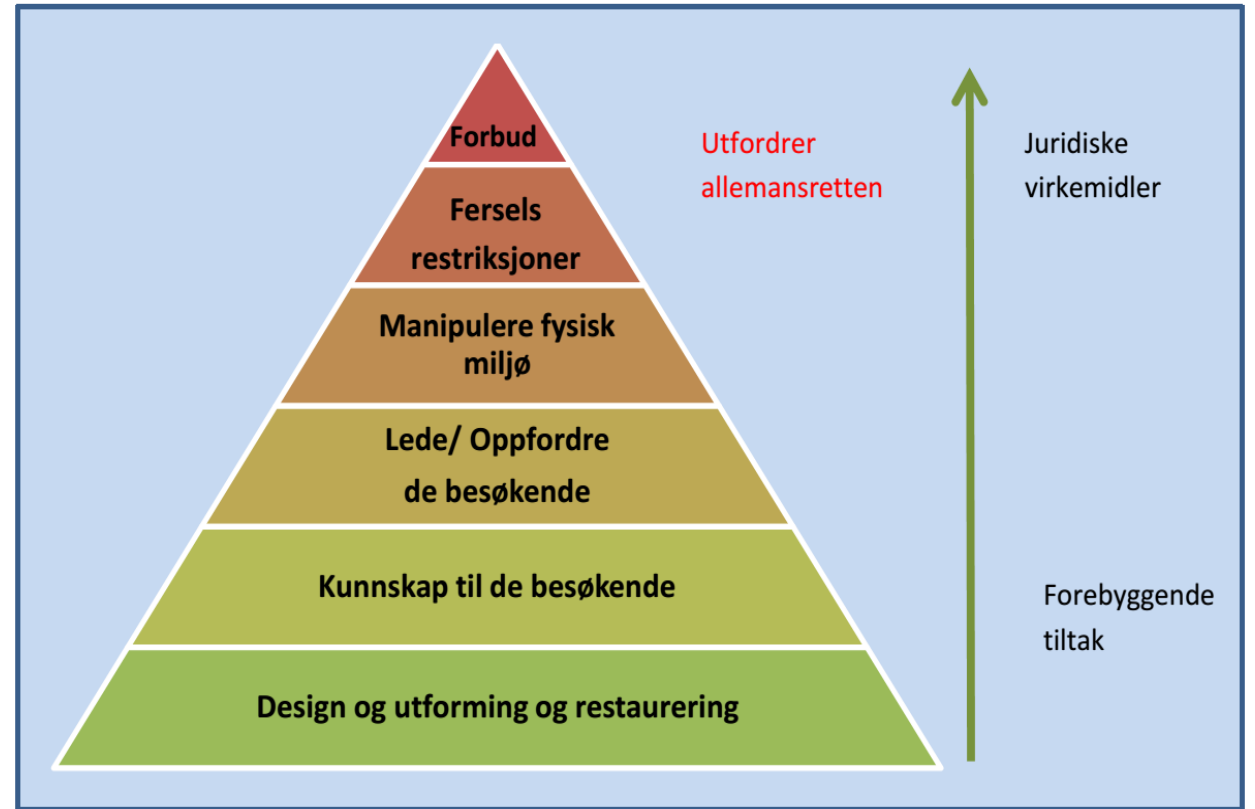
Forbud

Utfordrer allemansretten

Juridiske virkemidler

Fersels restriksjoner

Manipulere fysisk miljø

Lede/ Oppfordre de besøkende

Kunnskap til de besøkende

Forebyggende tiltak

Design og utforming og restaurering